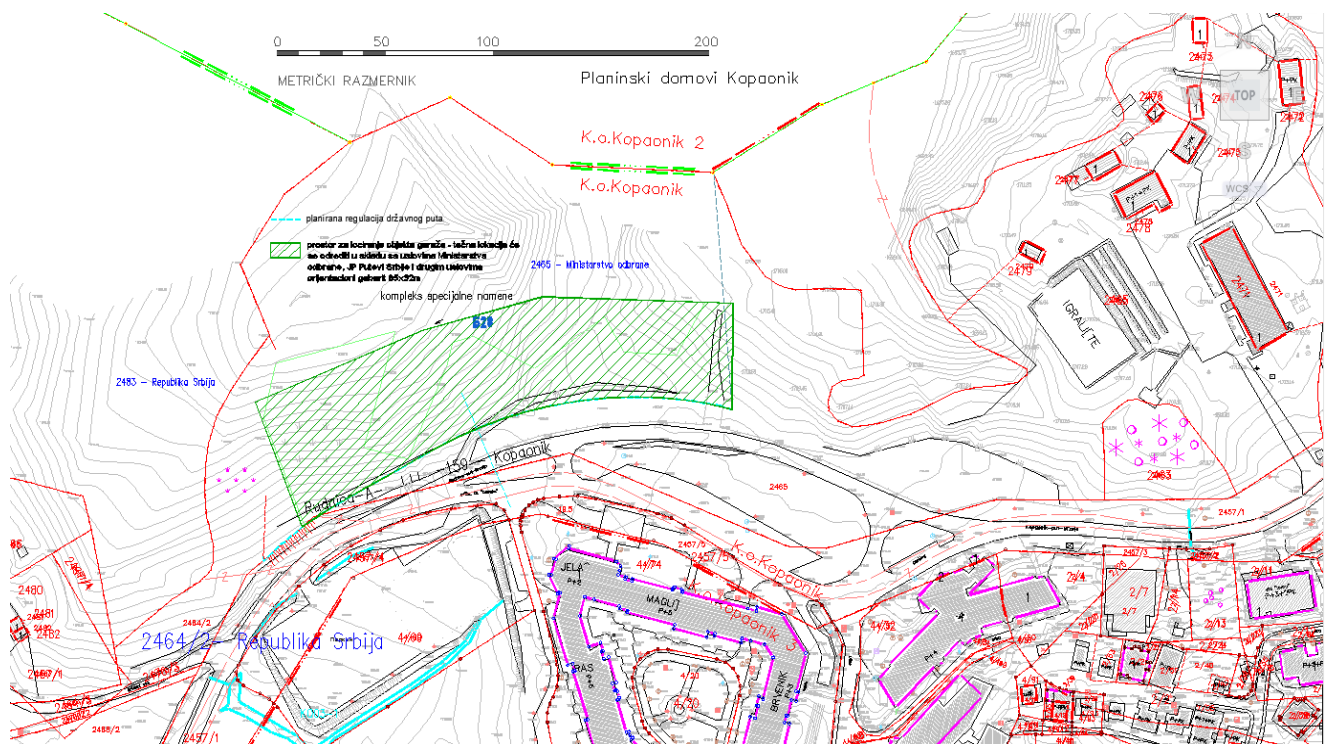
0 50 100 200

METRIČKI RAZMERNIK

Planinski domovi Kopaonik

K.o.Kopaonik 2

K.o.Kopaonik

planirana regulacija državnog puta

prostor za lociranje objekta garaže - tačna lokacija će se odrediti u skladu sa uslovima Ministarstva odbrane, JP Putevi Srbije i drugim uslovima orijentacioni gabarit 85x32m

2465 – Ministarstvo odbrane

kompleks specijalne namene

528

2483 – Republika Srbija

Rudnica – 159 – Kopaonik

2465

2463

IGRALIŠTE

TOP

WCS

2473

2476

2472

2475

2477

2478

2479

2474

K.o.Kopaonik

K.o.Kopaonik 3

JELA

MAGLIČ

BRVENIK

RAS

2467/4

2457/1

2457/3

2464/2 – Republika Srbija

4/40

4/4

4/20

2480

2481

2482

2457/1

2488/2

2464/2

2/4

2/7

2/13

4/32

4/30

4/9